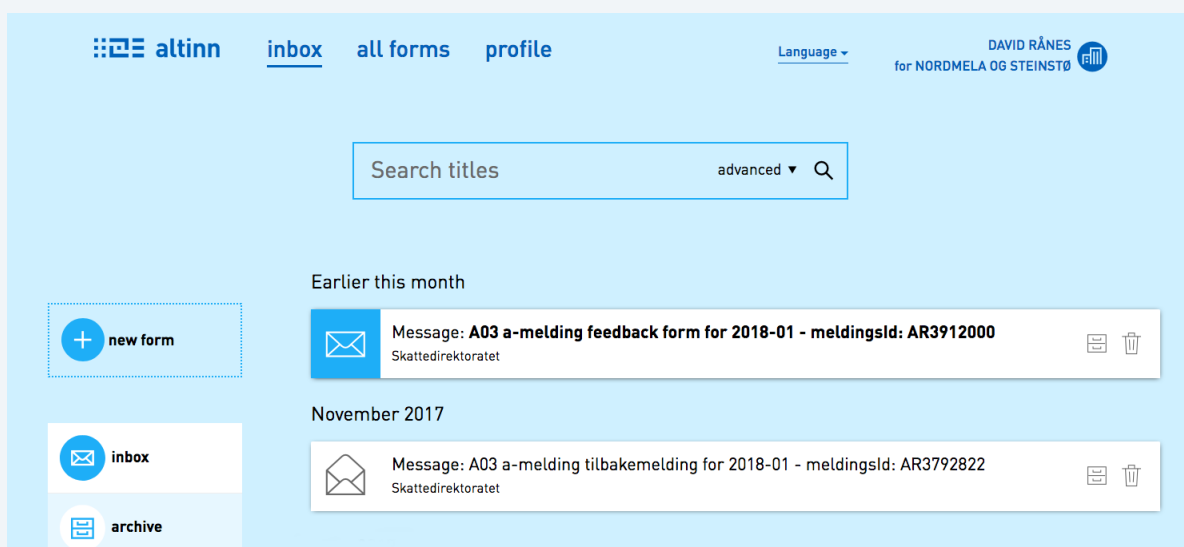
altinn inbox all forms profile

Language

DAVID RÅNES
for NORDMELA OG STEINSTØ

Search titles advanced ▼

Earlier this month

new form

Message: **A03 a-melding feedback form for 2018-01 - meldingsId: AR3912000**
Skattedirektoratet

November 2017

Message: A03 a-melding tilbakemelding for 2018-01 - meldingsId: AR3792822
Skattedirektoratet

inbox

archive